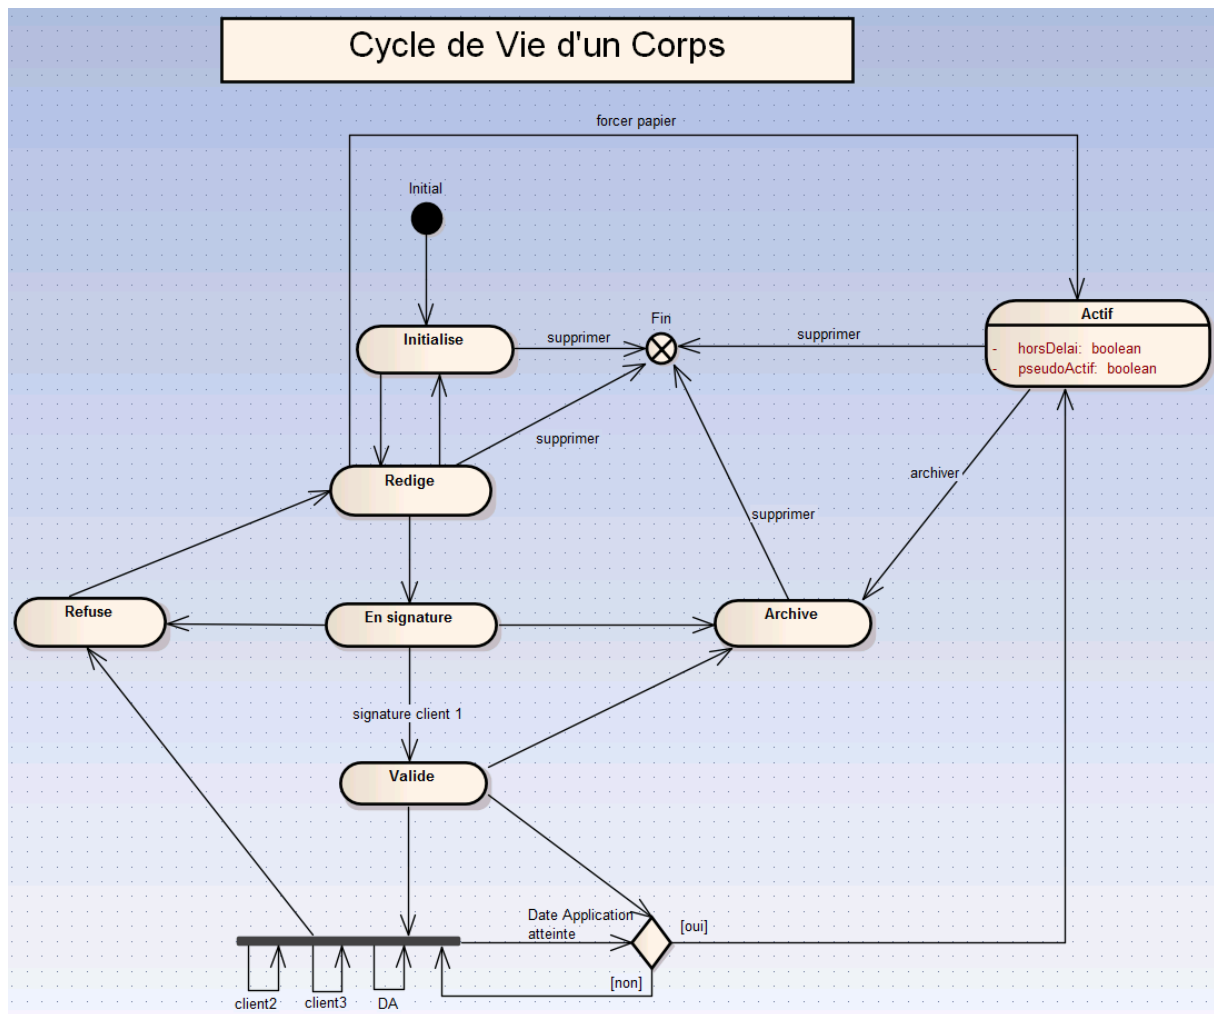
Cycle de Vie d'un Corps

forcer papier

Initial

Fin

Initialise

supprimer

supprimer

Actif

- horsDelai: boolean
- pseudoActif: boolean

supprimer

Redige

archiver

supprimer

Refuse

En signature

Archive

signature client 1

Valide

Date Application atteinte

[oui]

[non]

client2

client3

DA